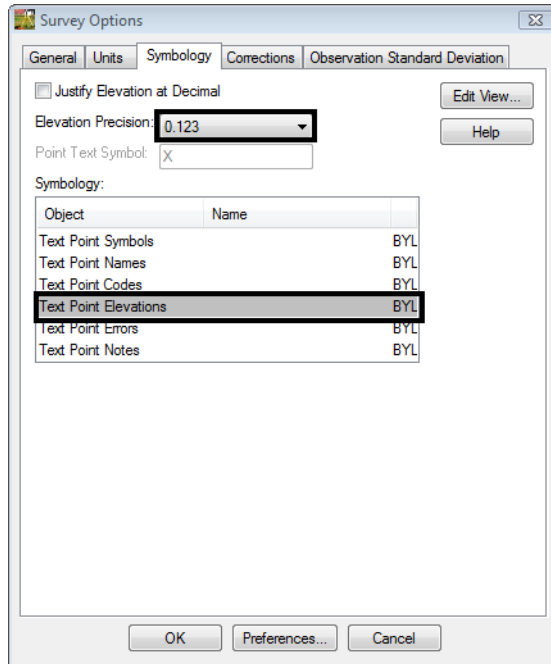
Survey Options

General | Units | Symbology | Corrections | Observation Standard Deviation

Justify Elevation at Decimal

Elevation Precision: 0.123

Point Text Symbol: X

Edit View...

Help

Symbology:

| Object | Name | |
|---|---|---|
| Text Point Symbols | | BYL |
| Text Point Names | | BYL |
| Text Point Codes | | BYL |
| Text Point Elevations | | BYL |
| Text Point Errors | | BYL |
| Text Point Notes | | BYL |

OK | Preferences... | Cancel